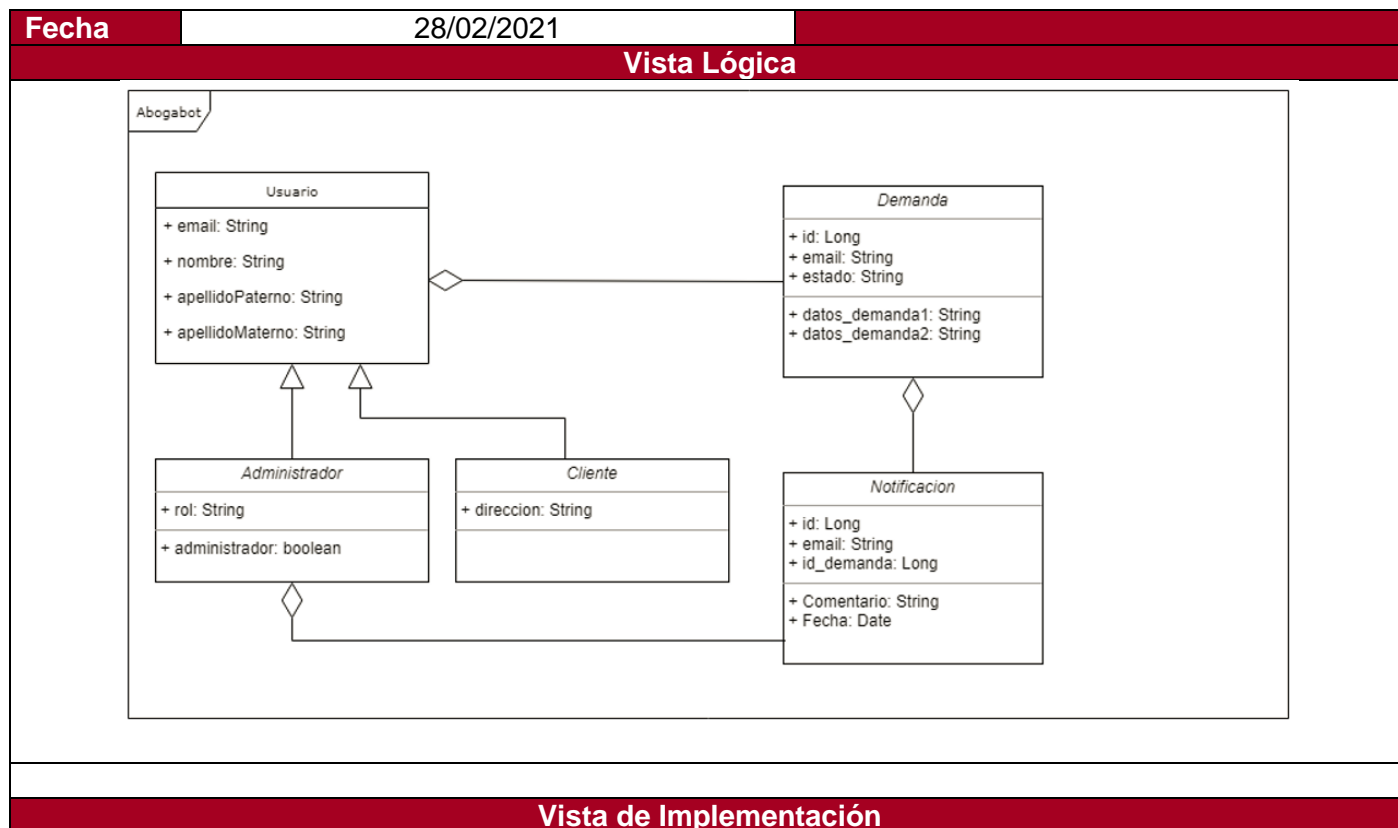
| Fecha | 28/02/2021 | |
|---|---|---|

Vista Lógica

Abogabot

Usuario
+ email: String
+ nombre: String
+ apellidoPaterno: String
+ apellidoMaterno: String

Demanda
+ id: Long
+ email: String
+ estado: String
+ datos_demanda1: String
+ datos_demanda2: String

Administrador
+ rol: String
+ administrador: boolean

Cliente
+ direccion: String

Notificacion
+ id: Long
+ email: String
+ id_demanda: Long
+ Comentario: String
+ Fecha: Date

Vista de Implementación